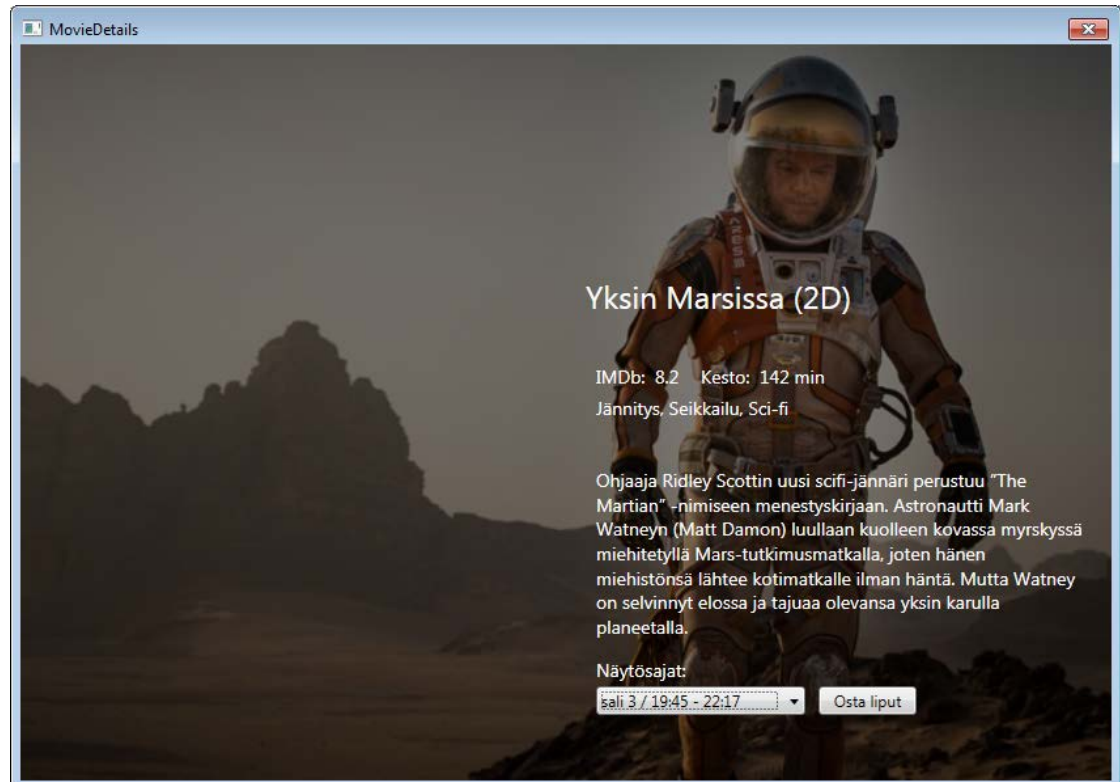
MovieDetails

Yksin Marsissa (2D)

IMDb: 8.2 Kesto: 142 min

Jännitys, Seikkailu, Sci-fi

Ohjaaja Ridley Scottin uusi scifi-jännäri perustuu "The Martian" -nimiseen menestyskirjaan. Astronautti Mark Watneyn (Matt Damon) luullaan kuolleen kovassa myrskyssä miehitetyllä Mars-tutkimusmatkalla, joten hänen miehistönsä lähtee kotimatkalle ilman häntä. Mutta Watney on selvinnyt elossa ja tajuaa olevansa yksin karulla planeetalla.

Näytösajat:

sali 3 / 19:45 - 22:17

Osta liput